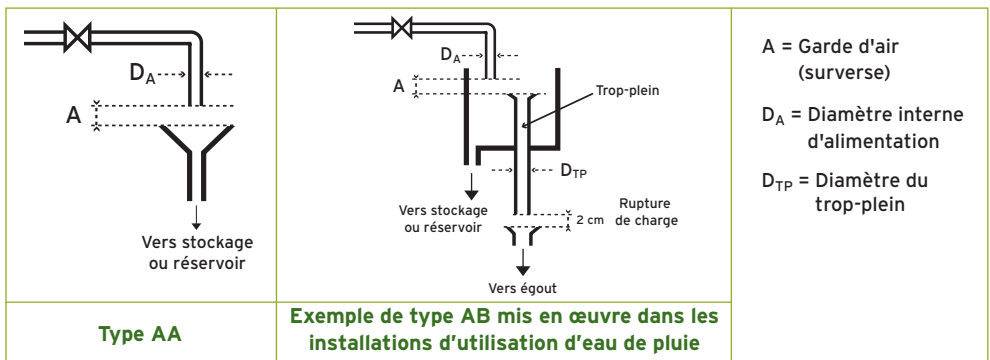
| $D_A$ A Vers stockage ou réservoir | $D_A$ A Trop-plein $D_{TP}$ Vers stockage ou réservoir 2 cm Rupture de charge Vers égout | A = Garde d'air (surverse) $D_A$ = Diamètre interne d'alimentation $D_{TP}$ = Diamètre du trop-plein |
|---|---|---|
| Type AA | Exemple de type AB mis en œuvre dans les installations d'utilisation d'eau de pluie | |